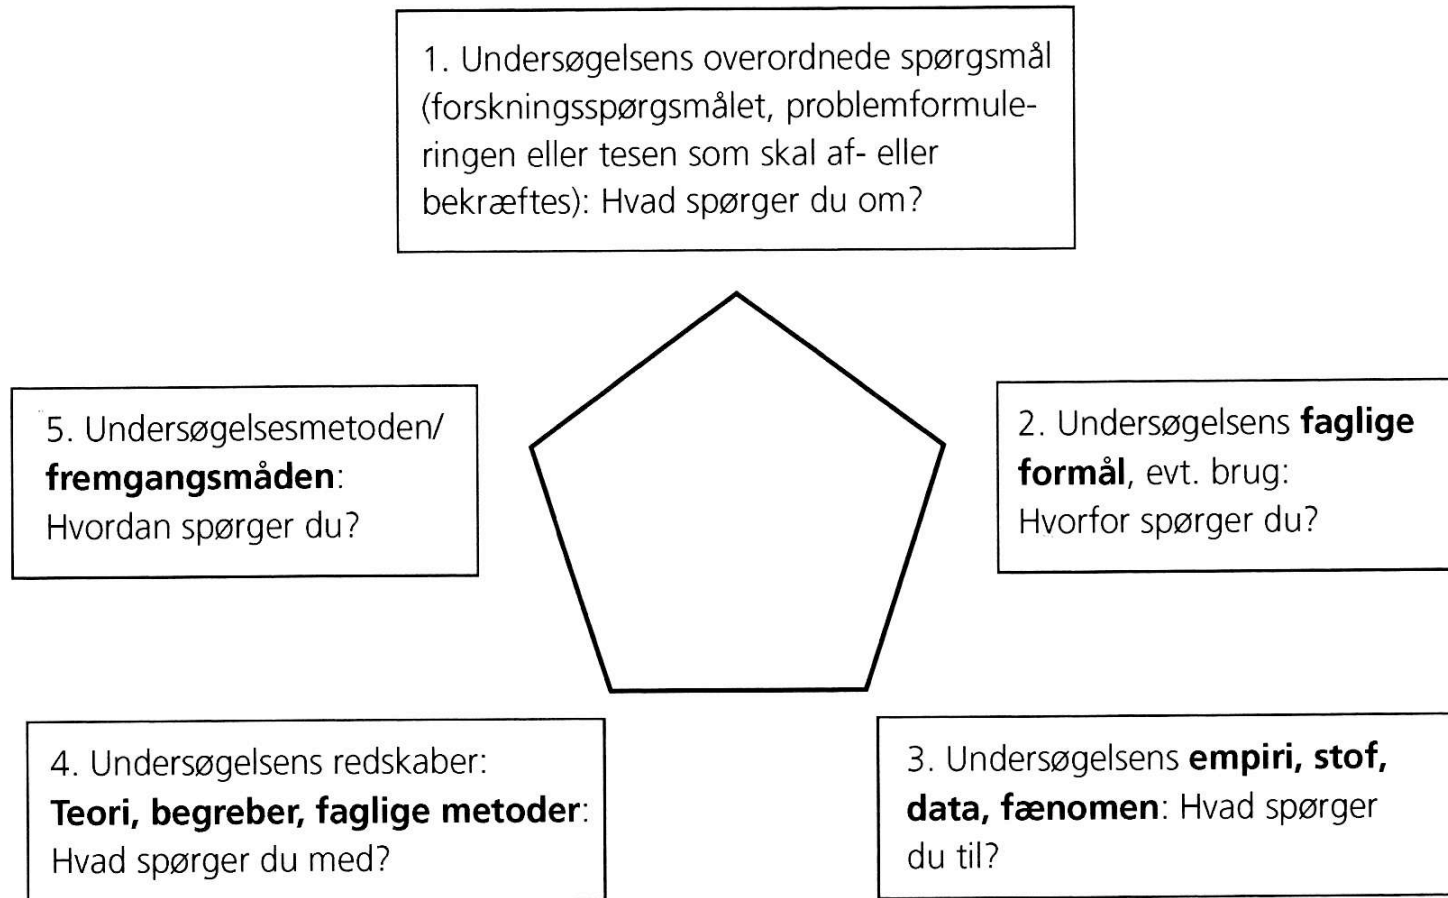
1. Undersøgelsens overordnede spørgsmål (forskningsspørgsmålet, problemformuleringen eller tesen som skal af- eller bekræftes): Hvad spørger du om?

5. Undersøgelsesmetoden/ **fremgangsmåden**: Hvordan spørger du?

2. Undersøgelsens **faglige formål**, evt. brug: Hvorfor spørger du?

4. Undersøgelsens redskaber: **Teori, begreber, faglige metoder**: Hvad spørger du med?

3. Undersøgelsens **empiri, stof, data, fænomen**: Hvad spørger du til?